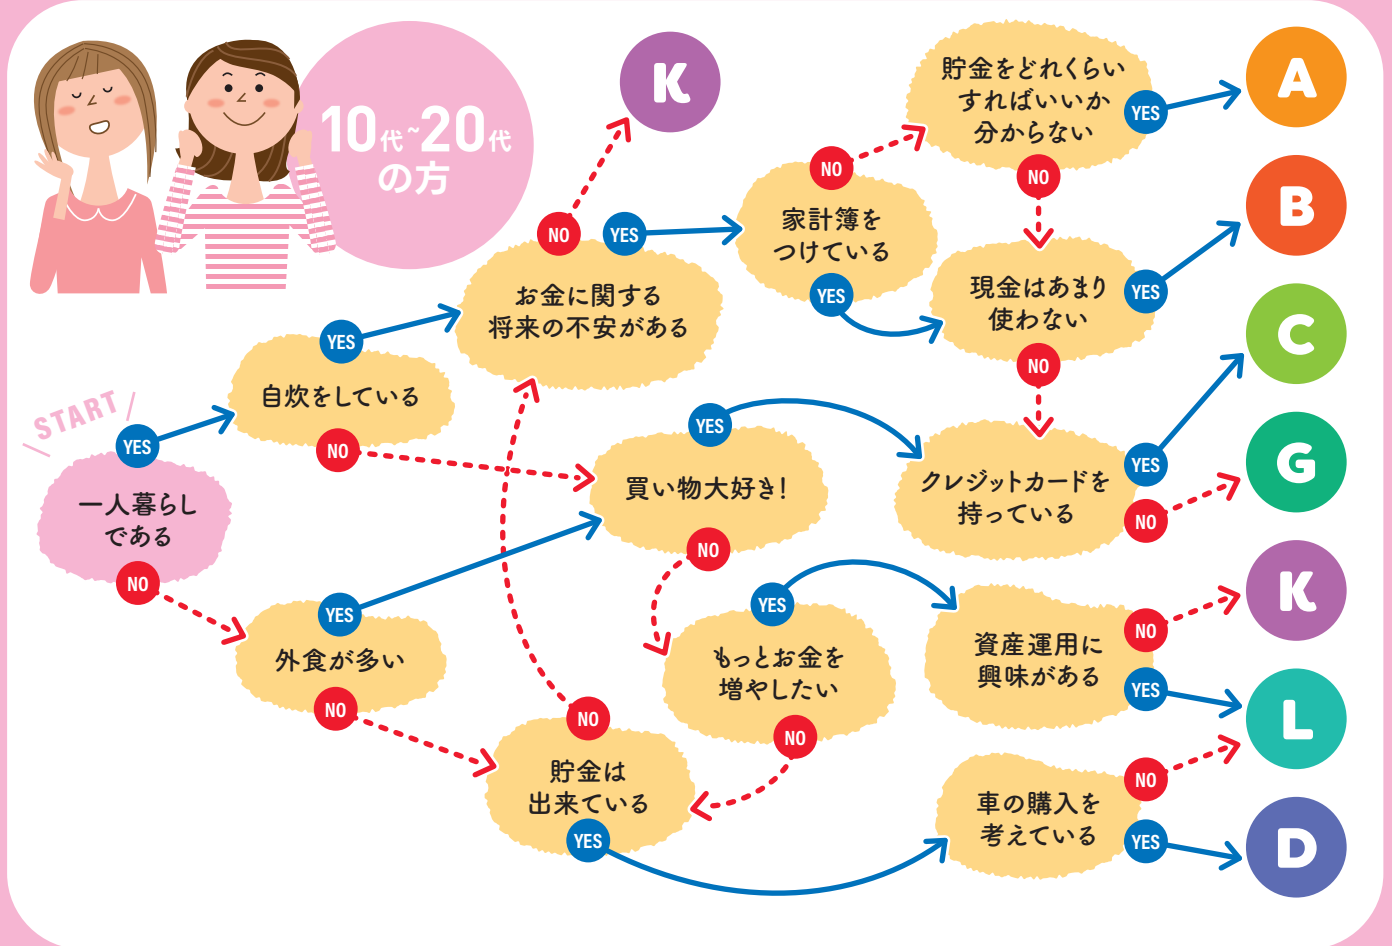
10代~20代の方

K

START

YES
一人暮らしである
NO

YES
自炊をしている
NO

YES
外食が多い
NO

NO YES
お金に関する将来の不安がある

YES
買い物大好き!
NO

NO
貯金は出来ている
YES

家計簿をつけている
NO YES

YES
もっとお金を増やしたい
NO

貯金をどれくらいすればいいか分からない
YES NO

現金はあまり使わない
YES NO

クレジットカードを持っている
YES NO

資産運用に興味がある
NO YES

車の購入を考えている
NO YES

A
B
C
G
K
L
D